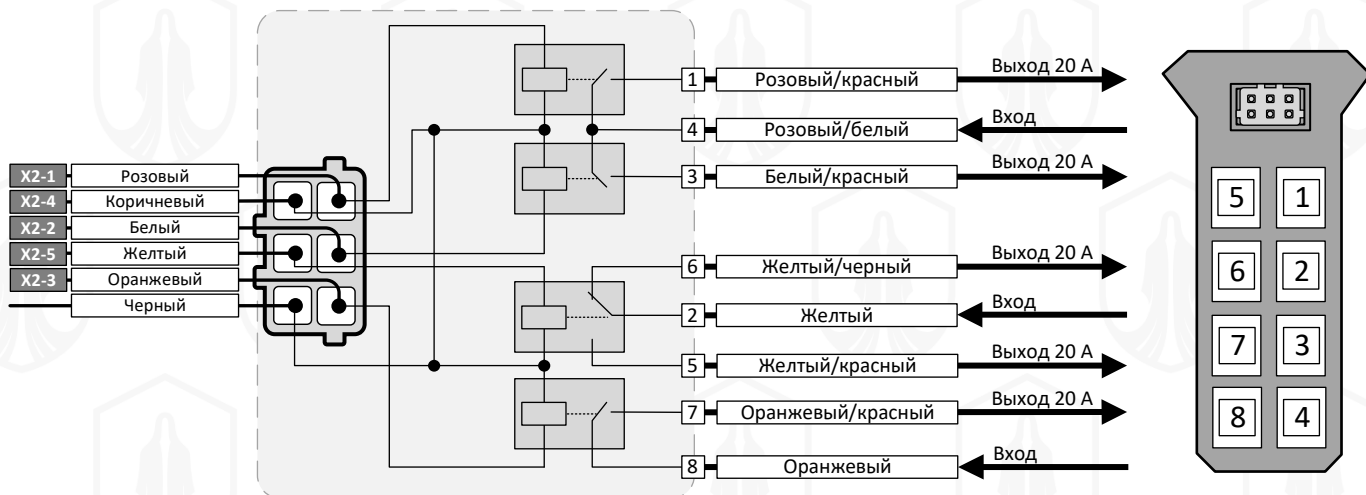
X2-1 Розовый
X2-4 Коричневый
X2-2 Белый
X2-5 Желтый
X2-3 Оранжевый
Черный

1 Розовый/красный Выход 20 А
4 Розовый/белый Вход
3 Белый/красный Выход 20 А
6 Желтый/черный Выход 20 А
2 Желтый Вход
5 Желтый/красный Выход 20 А
7 Оранжевый/красный Выход 20 А
8 Оранжевый Вход

5 1
6 2
7 3
8 4